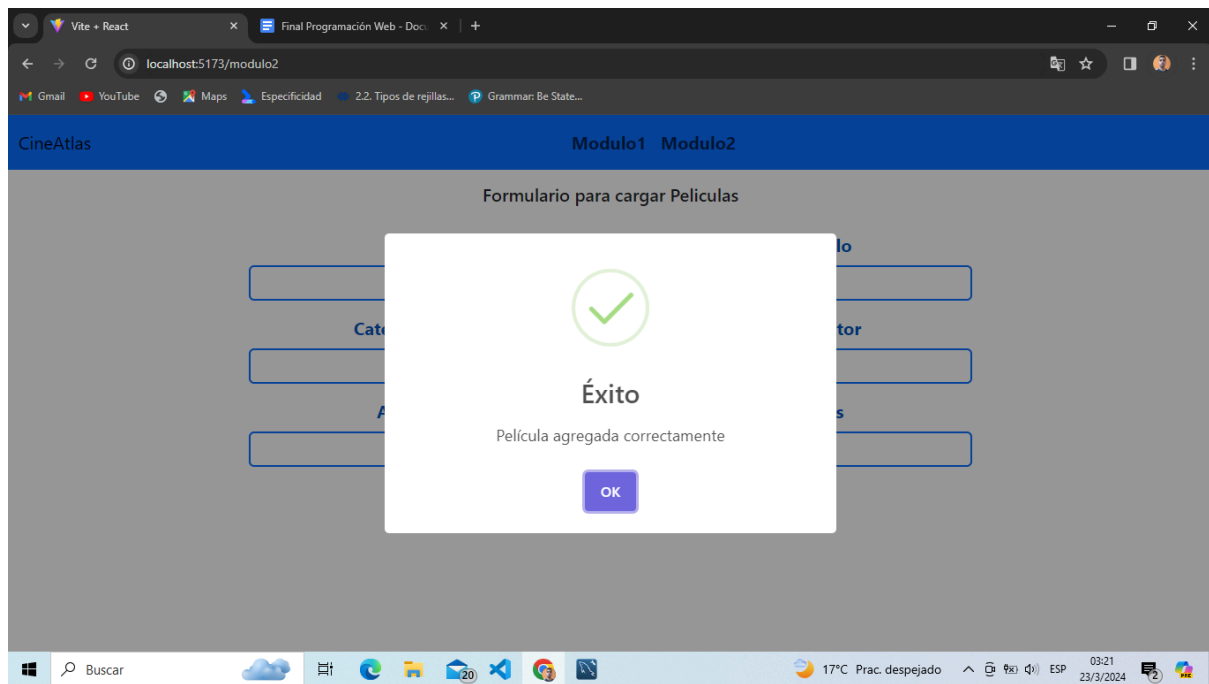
Vite + React ×
Final Programación Web - Docu ×
+
localhost:5173/modulo2
Gmail YouTube Maps Especificidad 2.2. Tipos de rejillas... Grammar: Be State...

CineAtlas
Modulo1 Modulo2

Formulario para cargar Peliculas

lo
Cat
tor
A
s

Éxito
Película agregada correctamente
OK

Buscar
20
17°C Prac. despejado
ESP
03:21
23/3/2024
2